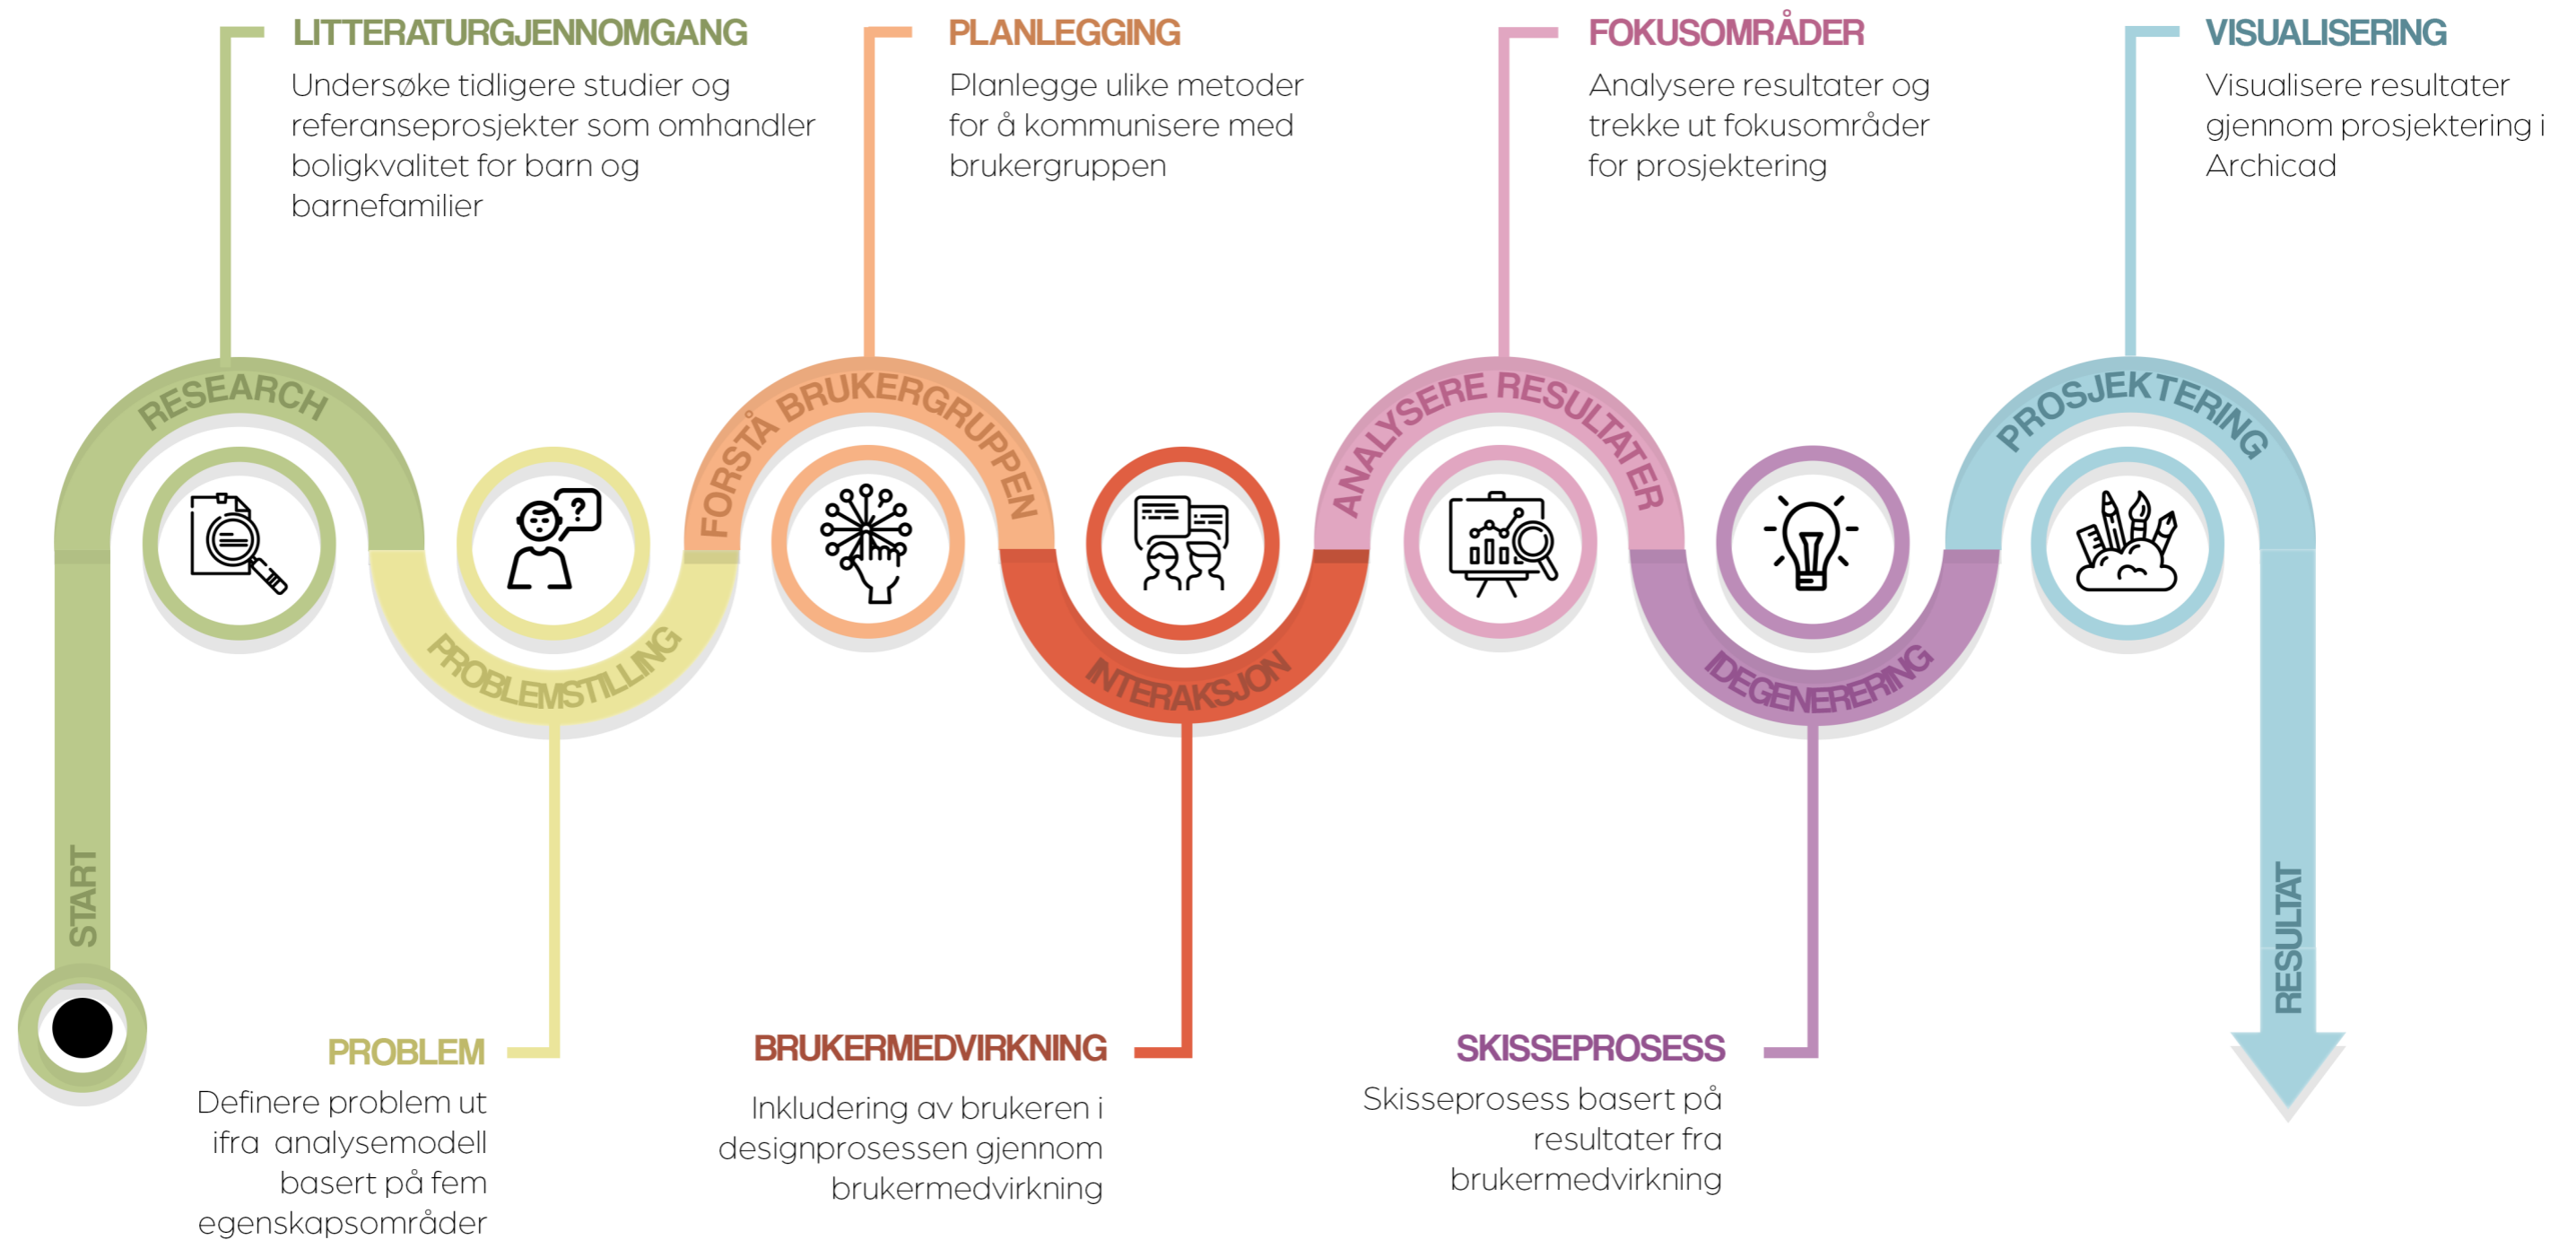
LITTERATURGJENNOMGANG
Undersøke tidligere studier og referanseprosjekter som omhandler boligkvalitet for barn og barnefamilier

PLANLEGGING
Planlegge ulike metoder for å kommunisere med brukergruppen

FOKUSOMRÅDER
Analysere resultater og trekke ut fokusområder for prosjektering

VISUALISERING
Visualisere resultater gjennom prosjektering i Archicad

RESEARCH

PROBLEMSTILLING

FORSTÅ BRUKERGRUPPEN

INTERAKSJON

ANALYSERE RESULTATER

IDEGENERERING

PROSJEKTERING

START

RESULTAT

PROBLEM
Definere problem ut ifra analysemodell basert på fem egenskapsområder

BRUKERMEDVIRKNING
Inkludering av brukeren i designprosessen gjennom brukermedvirkning

SKISSEPROSESS
Skisseprosess basert på resultater fra brukermedvirkning